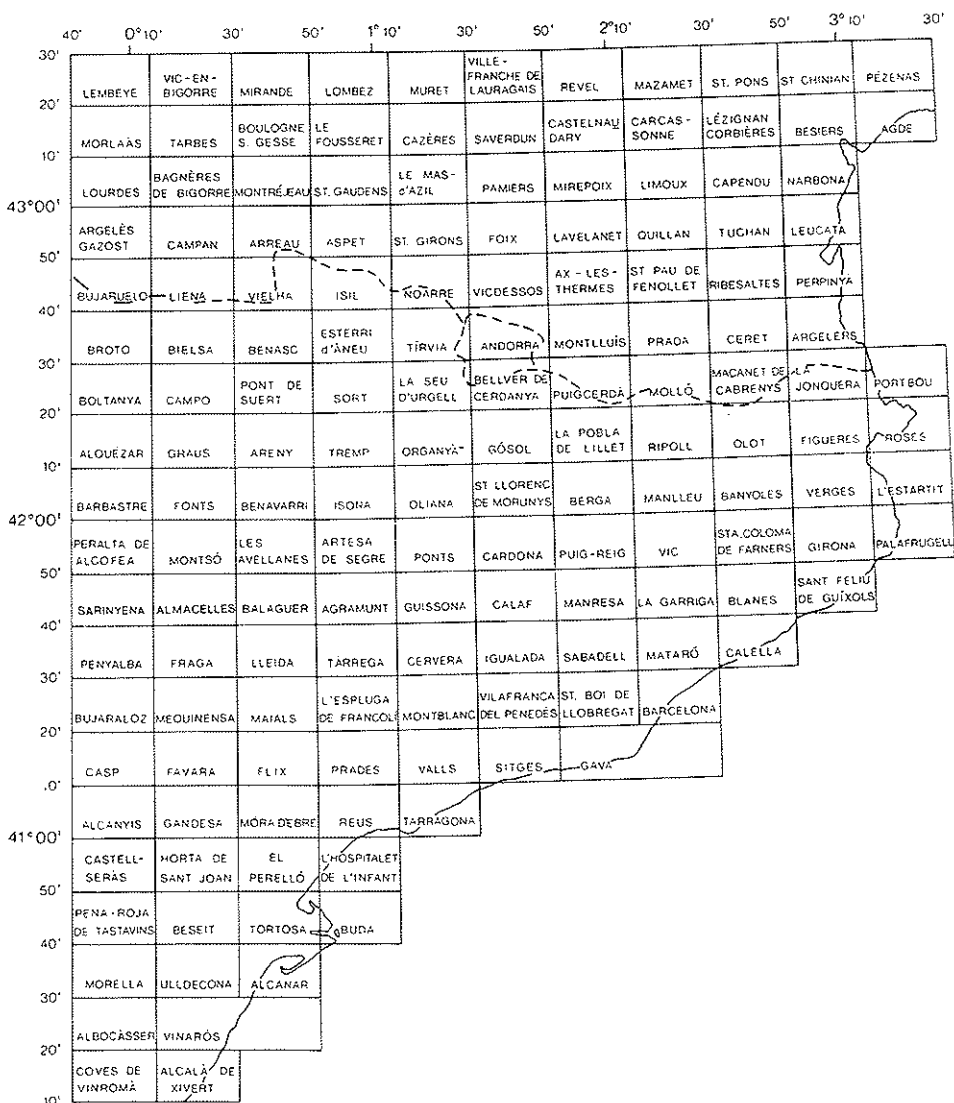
40' 0°10' 30' 50' 1°10' 30' 50' 2°10' 30' 50' 3°10' 30'

30'
20'
10'
43°00'
50'
40'
30'
20'
10'
42°00'
50'
40'
30'
20'
.0'
41°00'
50'
40'
30'
20'
10'

| | | | | | | | | | | |
|---|---|---|---|---|---|---|---|---|---|---|
| LEMBEYE | VIC-EN-BIGORRE | MIRANDE | LOMBEZ | MURET | VILLE-FRANCHE DE LAURAGAIS | REVEL | MAZAMET | ST. PONS | ST CHINIAN | PEZENAS |
| MORLAÀS | TARBES | BOULOGNE S. GESSE | LE FOUSSERET | CAZÈRES | SAVERDUN | CASTELNAU DARY | CARCAS-SONNE | LÉZIGNAN CORBIÈRES | BESIERS | AGDE |
| LOURDES | BAGNÈRES DE BIGORRE | MONTRÉJEAU | ST. GAUDENS | LE MAS-d'AZIL | PAMIERS | MIREPOIX | LIMOUX | CAPENDU | NARBONA | |
| ARGELÈS GAZOST | CAMPAN | ARREAU | ASPET | ST. GIRONS | FOIX | LAVELANET | QUILLAN | TUCHAN | LEUCATA | |
| BUJARUELO | LIENA | VIELHA | ISIL | NOARRE | VICDESSOS | AX-LES-THERMES | ST PAU DE FENOLLET | RIBESALTES | PERPINYA | |
| BROTO | BIELSA | BENASC | ESTERRI d'ÀNEU | TÍRVIA | ANDORRA | MONTLLUÍS | PRADA | CERET | ARGELERS | |
| BOLTANYA | CAMPO | PONT DE SUERT | SORT | LA SEU D'URGELL | BELLVER DE CERDANYA | PUIGCERDÀ | MOLLÓ | MAÇANET DE LA CABRENYS | JONQUERA | PORTBOU |
| ALQUÉZAR | GRAUS | ARENY | TREMP | ORGANYÀ | GÓSOL | LA POBLA DE LILLET | RIPOLL | OLOT | FIGUERES | ROSES |
| BARBASTRE | FONTS | BENAVARRI | ISONA | OLIANA | ST LLORENÇ DE MORUNYS | BERGA | MANLLEU | BANYOLES | VERGES | L'ESTARTIT |
| PERALTA DE ALCOFEA | MONTSÓ | LES AVELLANES | ARTESA DE SEGRE | PONTS | CARDONA | PUIG-REIG | VIC | STA. COLOMA DE FARNERS | GIRONA | PALAFRUGELL |
| SARINYENA | ALMACELLES | BALAGUER | AGRAMUNT | GUISSONA | CALAF | MANRESA | LA GARRIGA | BLANES | SANT FELIU DE GUÍXOLS | |
| PENYALBA | FRAGA | LLEIDA | TÀRREGA | CERVERA | IGUALADA | SABADELL | MATARÓ | CALELLA | | |
| BUJARALOZ | MEQUINENSA | MAIALS | L'ESPLUGA DE FRANCOLÍ | MONTBLANC | VILAFRANCA DEL PENEDÈS | ST. BOI DE LLOBREGAT | BARCELONA | | | |
| CASP | FAVARA | FLIX | PRADES | VALLS | SITGES | GAVÀ | | | | |
| ALCANYIS | GANDESA | MÓRA D'EBRE | REUS | TARRAGONA | | | | | | |
| CASTELL-SERÀS | HORTA DE SANT JOAN | EL PERELLÓ | L'HOSPITALET DE L'INFANT | | | | | | | |
| PENA-ROJA DE TASTAVINS | BESEIT | TORTOSA | BUDA | | | | | | | |
| MORELLA | ULLDECONA | ALCANAR | | | | | | | | |
| ALBOCÀSSER | VINARÒS | | | | | | | | | |
| COVES DE VINROMÀ | ALCALÀ DE XIVERT | | | | | | | | | |